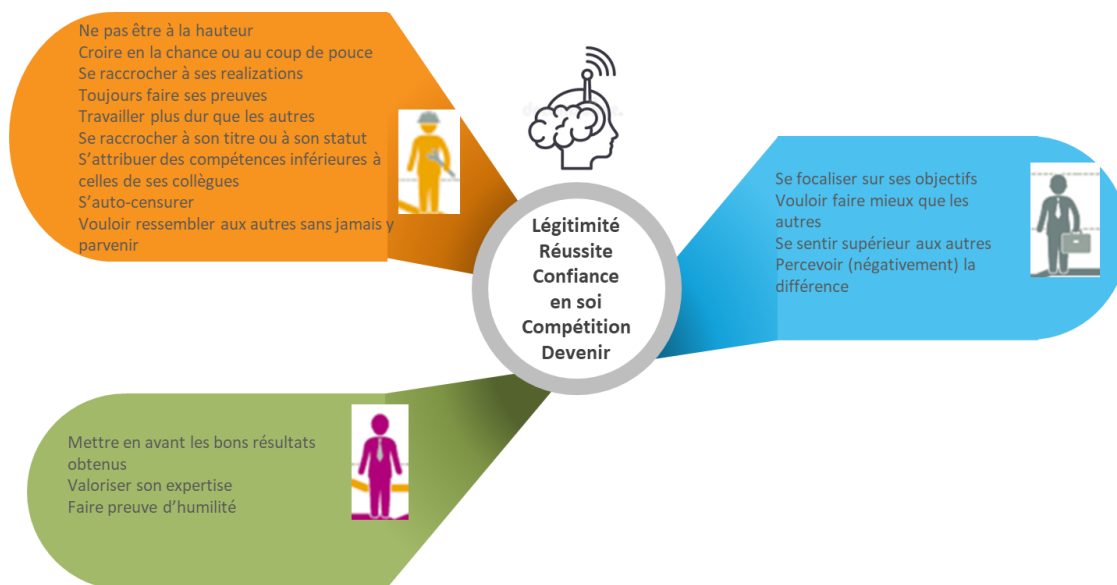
Ne pas être à la hauteur
Croire en la chance ou au coup de pouce
Se raccrocher à ses realizations
Toujours faire ses preuves
Travailler plus dur que les autres
Se raccrocher à son titre ou à son statut
S'attribuer des compétences inférieures à celles de ses collègues
S'auto-censurer
Vouloir ressembler aux autres sans jamais y parvenir

Légitimité
Réussite
Confiance en soi
Compétition
Devenir

Se focaliser sur ses objectifs
Vouloir faire mieux que les autres
Se sentir supérieur aux autres
Percevoir (négativement) la différence

Mettre en avant les bons résultats obtenus
Valoriser son expertise
Faire preuve d'humilité